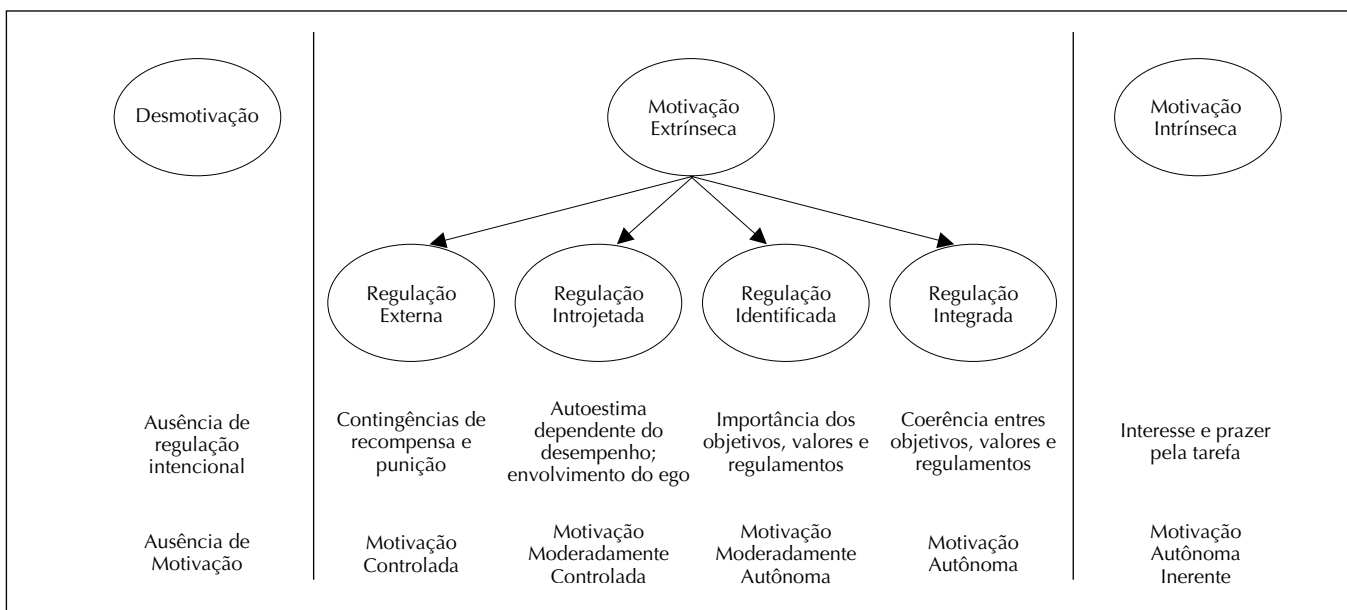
Desmotivação

Motivação Extrínseca

Motivação Intrínseca

Regulação Externa

Regulação Introjetada

Regulação Identificada

Regulação Integrada

Ausência de regulação intencional

Contingências de recompensa e punição

Autoestima dependente do desempenho; envolvimento do ego

Importância dos objetivos, valores e regulamentos

Coerência entres objetivos, valores e regulamentos

Interesse e prazer pela tarefa

Ausência de Motivação

Motivação Controlada

Motivação Moderadamente Controlada

Motivação Moderadamente Autônoma

Motivação Autônoma

Motivação Autônoma Inerente